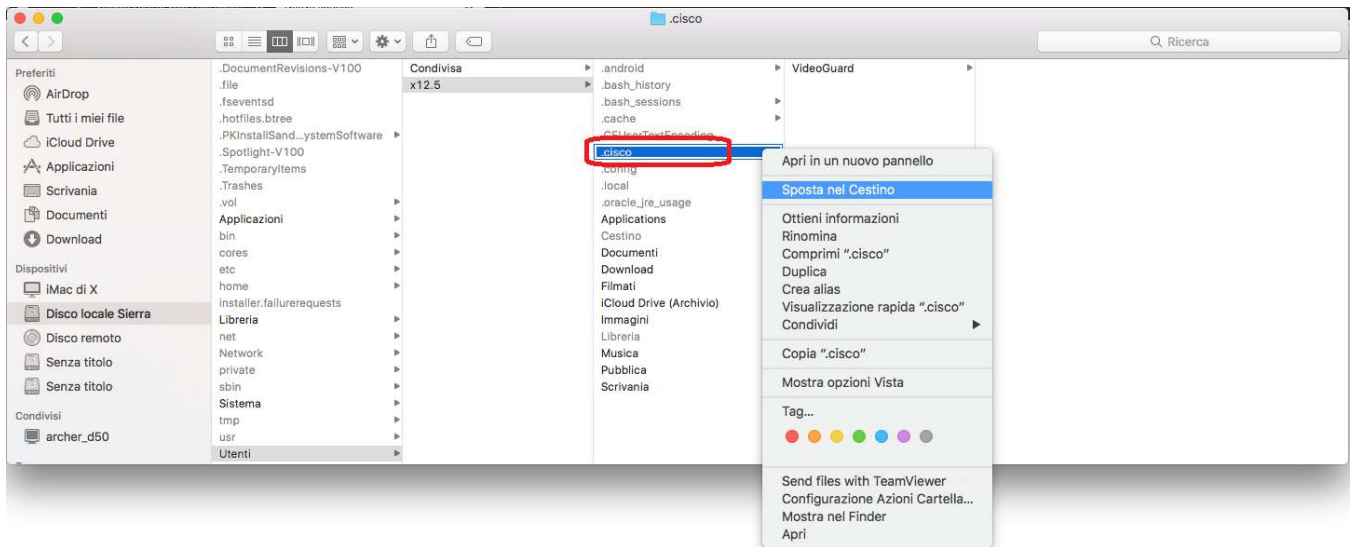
.cisco

Ricerca

Preferiti
AirDrop
Tutti i miei file
iCloud Drive
Applicazioni
Scrivania
Documenti
Download
Dispositivi
iMac di X
Disco locale Sierra
Disco remoto
Senza titolo
Senza titolo
Condivisi
archer_d50

.DocumentRevisions-V100
.file
.fseventsd
.hotfiles.btree
.PKInstallSand...ystemSoftware
.Spotlight-V100
.TemporaryItems
.Trashes
.vol
Applicazioni
bin
cores
etc
home
installer.failurerequests
Libreria
net
Network
private
sbin
Sistema
tmp
usr
Utenti

Condivisa
x12.5

.android
.bash_history
.bash_sessions
.cache
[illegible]
.cisco
.config
.local
.oracle_jre_usage
Applications
Cestino
Documenti
Download
Filmati
iCloud Drive (Archivio)
Immagini
Libreria
Musica
Pubblica
Scrivania

VideoGuard

Apri in un nuovo pannello
Sposta nel Cestino
Ottieni informazioni
Rinomina
Comprimi ".cisco"
Duplica
Crea alias
Visualizzazione rapida ".cisco"
Condividi
Copia ".cisco"
Mostra opzioni Vista
Tag...
Send files with TeamViewer
Configurazione Azioni Cartella...
Mostra nel Finder
Apri